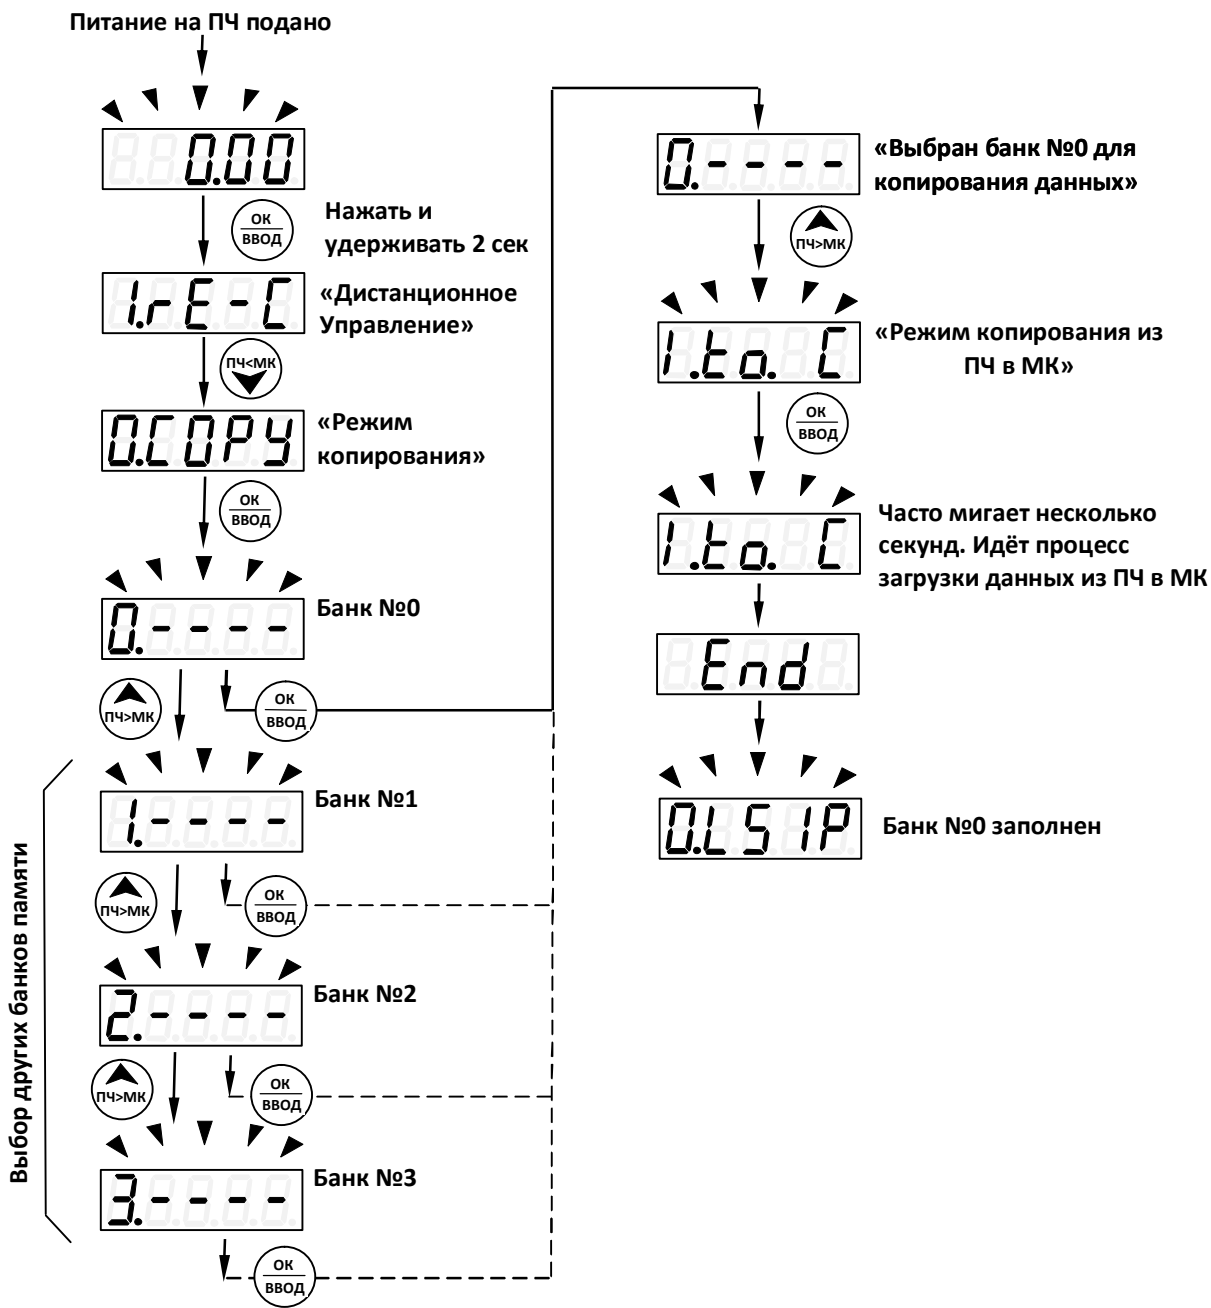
Питание на ПЧ подано

0.00

ОК ВВОД

Нажать и удерживать 2 сек

1.rE-C

«Дистанционное Управление»

ПЧ<МК

0.COPY

«Режим копирования»

ОК ВВОД

0.----

Банк №0

ПЧ>МК

ОК ВВОД

1.----

Банк №1

ПЧ>МК

ОК ВВОД

2.----

Банк №2

ПЧ>МК

ОК ВВОД

3.----

Банк №3

ОК ВВОД

Выбор других банков памяти

0.----

«Выбран банк №0 для копирования данных»

ПЧ>МК

1.to.C

«Режим копирования из ПЧ в МК»

ОК ВВОД

1.to.C

Часто мигает несколько секунд. Идёт процесс загрузки данных из ПЧ в МК

End

0.L51P

Банк №0 заполнен